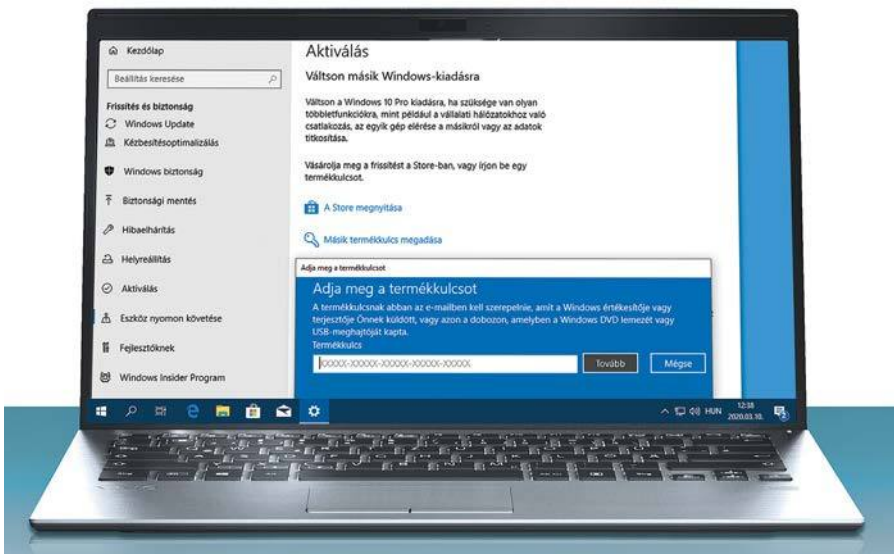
Kezdőlap

Beállítás keresése

Frissítés és biztonság

Windows Update

Kézbesítésoptimalizálás

Windows biztonság

Biztonsági mentés

Hibaelhárítás

Helyreállítás

Aktiválás

Eszköz nyomon követése

Fejlesztőknek

Windows Insider Program

Aktiválás

Váltson másik Windows-kiadásra

Váltson a Windows 10 Pro kiadásra, ha szüksége van olyan többletfunkciókra, mint például a vállalati hálózatokhoz való csatlakozás, az egyik gép elérése a másikról vagy az adatok titkosítása.

Vásárolja meg a frissítést a Store-ban, vagy írjon be egy termékkulcsot.

A Store megnyitása

Másik termékkulcs megadása

Adja meg a termékkulcsot

Adja meg a termékkulcsot

A termékkulcsnak abban az e-mailben kell szerepelnie, amit a Windows értékesítője vagy terjesztője Önnek küldött, vagy azon a dobozon, amelyben a Windows DVD lemezét vagy USB-meghajtóját kapta.

Termékkulcs

XXXXX-XXXXX-XXXXX-XXXXX-XXXXX

Tovább

Mégse

HUN 12:38 2020.03.10.